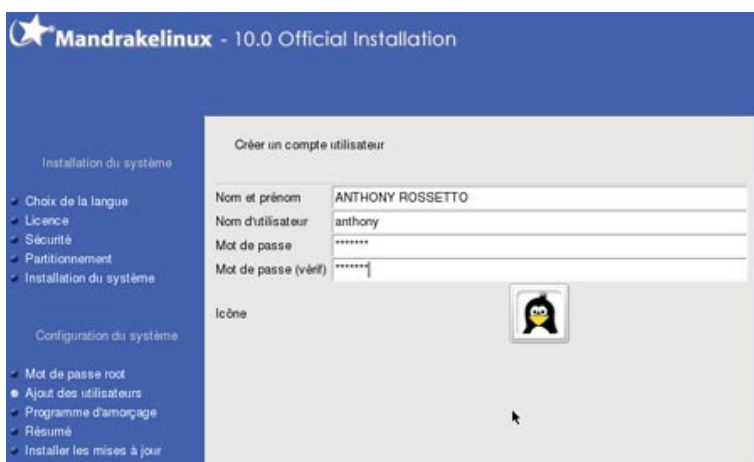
Mandrakelinux - 10.0 Official Installation

Installation du système

Choix de la langue
Licence
Sécurité
Partitionnement
Installation du système

Configuration du système

Mot de passe root
Ajout des utilisateurs
Programme d'amorçage
Résumé
Installer les mises à jour

Créer un compte utilisateur

| Nom et prénom | ANTHONY ROSSETTO |
|---|---|
| Nom d'utilisateur | anthony |
| Mot de passe | ******* |
| Mot de passe (vérif) | ******* |

Icône